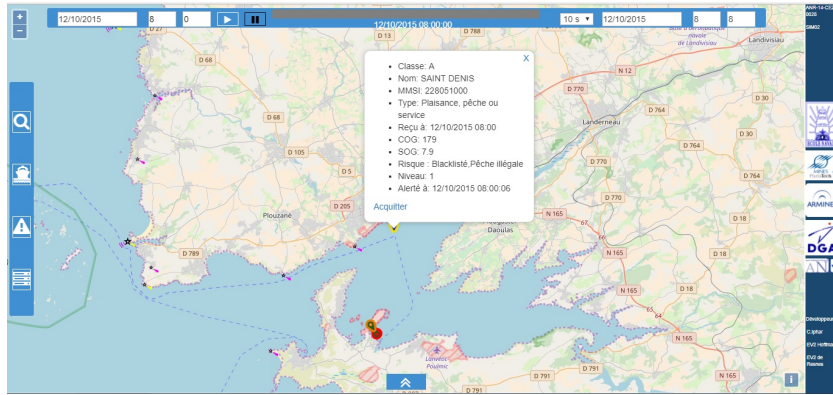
12/10/2015 8 0
12/10/2015 08:00:00
10 s 12/10/2015 8 8

Classe: A
Nom: SAINT DENIS
MMSI: 228051000
Type: Plaisance, pêche ou service
Reçu à: 12/10/2015 08:00
COG: 179
SOG: 7.9
Risque : Blacklisté,Pêche illégale
Niveau: 1
Alerté à: 12/10/2015 08:00:06
Acquitter
X

D 27
D 68
D 13
D 68
D 105
D 5
D 205
Plouzané
D 789
Landivisiau
N 12
D 770
Landerneau
D 764
D 30
D 764
D 770
D 770
D 712
N 165
Daoulas
D 18
N 165
D 18
N 165
D 18
N 165
D 791
D 791
Lanvéoc
Poulmic

ANR-14-CE28-0028
SMS2
ARMINES
DGA
ANR
Développeur
C.Iphar
EV2 Hoffmann
EV2 de Rasnes